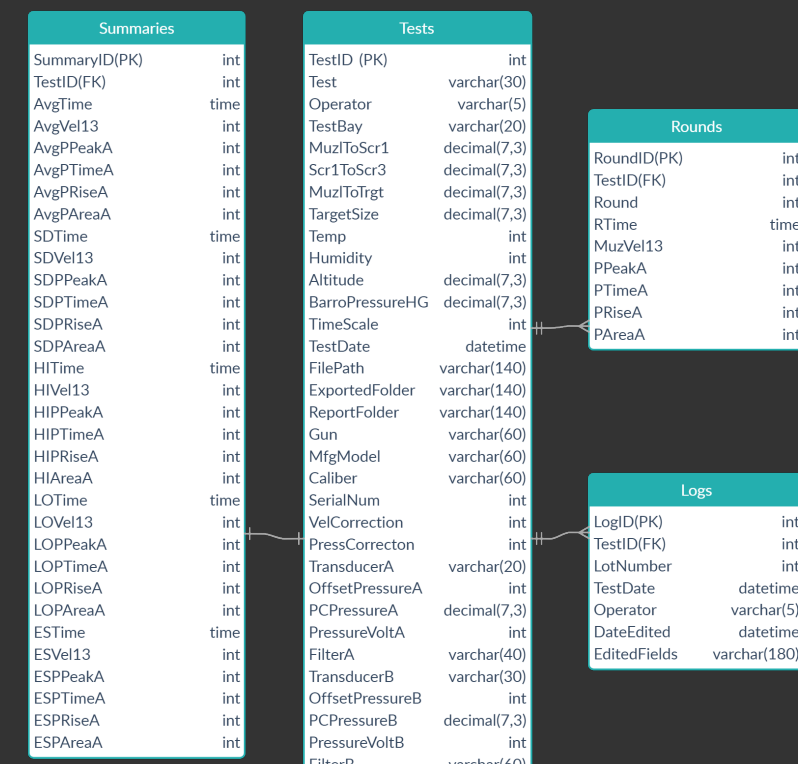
Summaries

| | |
|---|---|
| SummaryID(PK) | int |
| TestID(FK) | int |
| AvgTime | time |
| AvgVel13 | int |
| AvgPPeakA | int |
| AvgPTimeA | int |
| AvgPRiseA | int |
| AvgPAreaA | int |
| SDTime | time |
| SDVel13 | int |
| SDPPeakA | int |
| SDPTimeA | int |
| SDPRiseA | int |
| SDPAreaA | int |
| HITime | time |
| HIVel13 | int |
| HIPPeakA | int |
| HIPTimeA | int |
| HIPRiseA | int |
| HIAreaA | int |
| LOTime | time |
| LOVel13 | int |
| LOPPeakA | int |
| LOPTimeA | int |
| LOPRiseA | int |
| LOPAreaA | int |
| ESTime | time |
| ESVel13 | int |
| ESPPeakA | int |
| ESPTimeA | int |
| ESPRiseA | int |
| ESPAreaA | int |

Tests

| | |
|---|---|
| TestID (PK) | int |
| Test | varchar(30) |
| Operator | varchar(5) |
| TestBay | varchar(20) |
| MuzlToScr1 | decimal(7,3) |
| Scr1ToScr3 | decimal(7,3) |
| MuzlToTrgt | decimal(7,3) |
| TargetSize | decimal(7,3) |
| Temp | int |
| Humidity | int |
| Altitude | decimal(7,3) |
| BarroPressureHG | decimal(7,3) |
| TimeScale | int |
| TestDate | datetime |
| FilePath | varchar(140) |
| ExportedFolder | varchar(140) |
| ReportFolder | varchar(140) |
| Gun | varchar(60) |
| MfgModel | varchar(60) |
| Caliber | varchar(60) |
| SerialNum | int |
| VelCorrection | int |
| PressCorrecton | int |
| TransducerA | varchar(20) |
| OffsetPressureA | int |
| PCPressureA | decimal(7,3) |
| PressureVoltA | int |
| FilterA | varchar(40) |
| TransducerB | varchar(30) |
| OffsetPressureB | int |
| PCPressureB | decimal(7,3) |
| PressureVoltB | int |
| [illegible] | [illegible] |

Rounds

| | |
|---|---|
| RoundID(PK) | int |
| TestID(FK) | int |
| Round | int |
| RTime | time |
| MuzVel13 | int |
| PPeakA | int |
| PTimeA | int |
| PRiseA | int |
| PAreaA | int |

Logs

| | |
|---|---|
| LogID(PK) | int |
| TestID(FK) | int |
| LotNumber | int |
| TestDate | datetime |
| Operator | varchar(5) |
| DateEdited | datetime |
| EditedFields | varchar(180) |